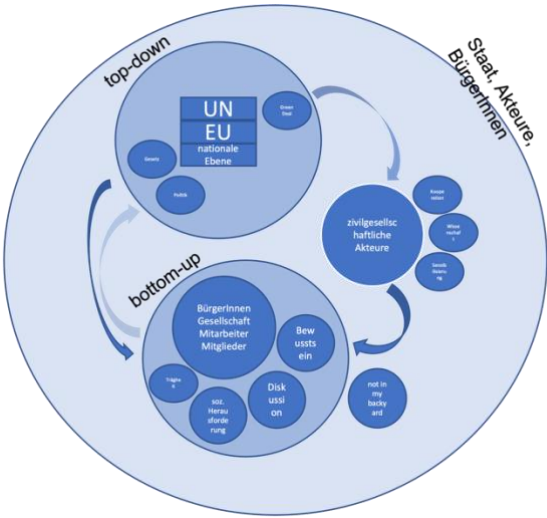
Staat, Akteure, BürgerInnen

top-down

UN
EU
nationale Ebene

Green Deal

Gesetz

Politik

zivilgesellschaftliche Akteure

Kooperationen

Wissenschaft

Gesellschaftsmeinung

bottom-up

BürgerInnen Gesellschaft Mitarbeiter Mitglieder

Bewussts ein

Trägheit

soz. Herausforderung

Diskussion

not in my backyard